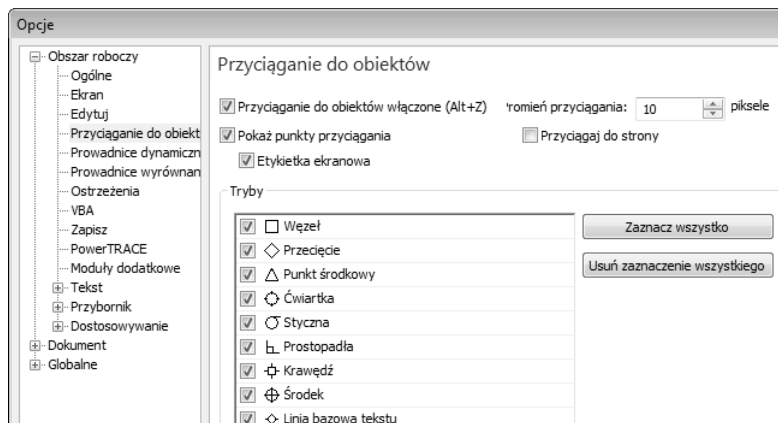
Opcje

Obszar roboczy
Ogólne
Ekran
Edytuj
Przyciąganie do obiekt
Prowadnice dynamiczn
Prowadnice wyrównan
Ostrzeżenia
VBA
Zapisz
PowerTRACE
Moduły dodatkowe
Tekst
Przybornik
Dostosowywanie
Dokument
Globalne

Przyciąganie do obiektów

Przyciąganie do obiektów włączone (Alt+Z)
'romień przyciągania: 10 piksele
Pokaż punkty przyciągania
Przyciągaj do strony
Etykietka ekranowa

Tryby

Węzeł
Przecięcie
Punkt środkowy
Ćwiartka
Styczna
Prostopadła
Krawędź
Środek
Linia bazowa tekstu

Zaznacz wszystko
Usuń zaznaczenie wszystkiego